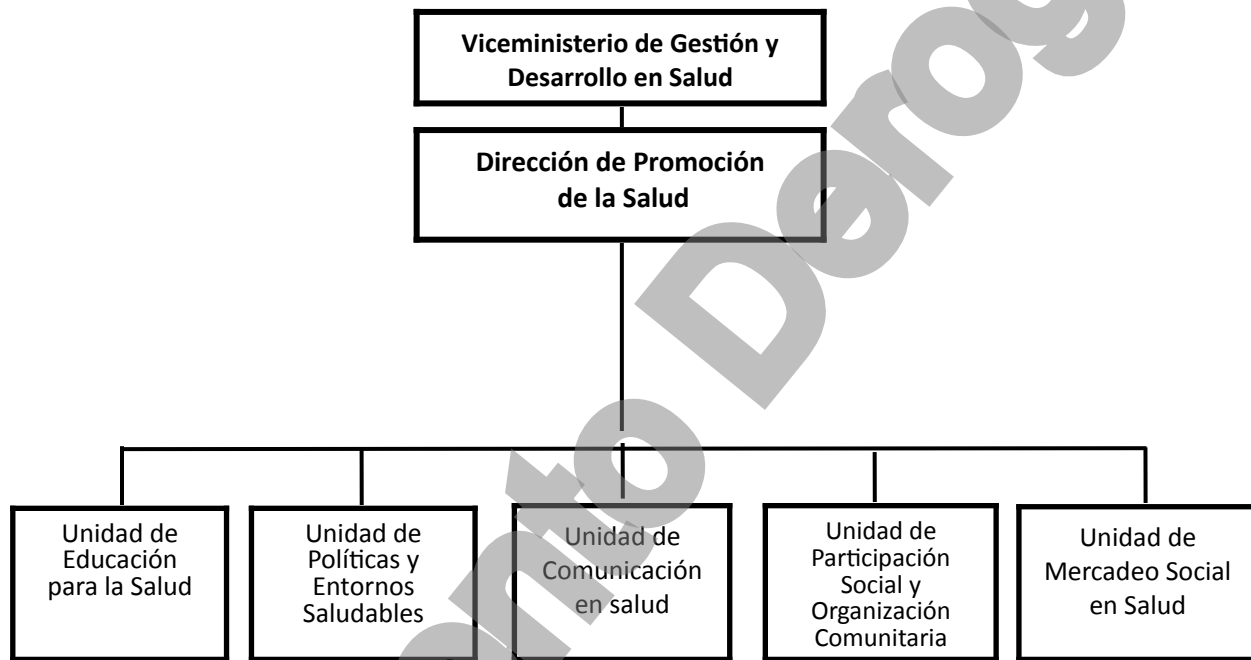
Viceministerio de Gestión y Desarrollo en Salud

Dirección de Promoción de la Salud

Unidad de Educación para la Salud

Unidad de Políticas y Entornos Saludables

Unidad de Comunicación en salud

Unidad de Participación Social y Organización Comunitaria

Unidad de Mercadeo Social en Salud

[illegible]nto Derog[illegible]